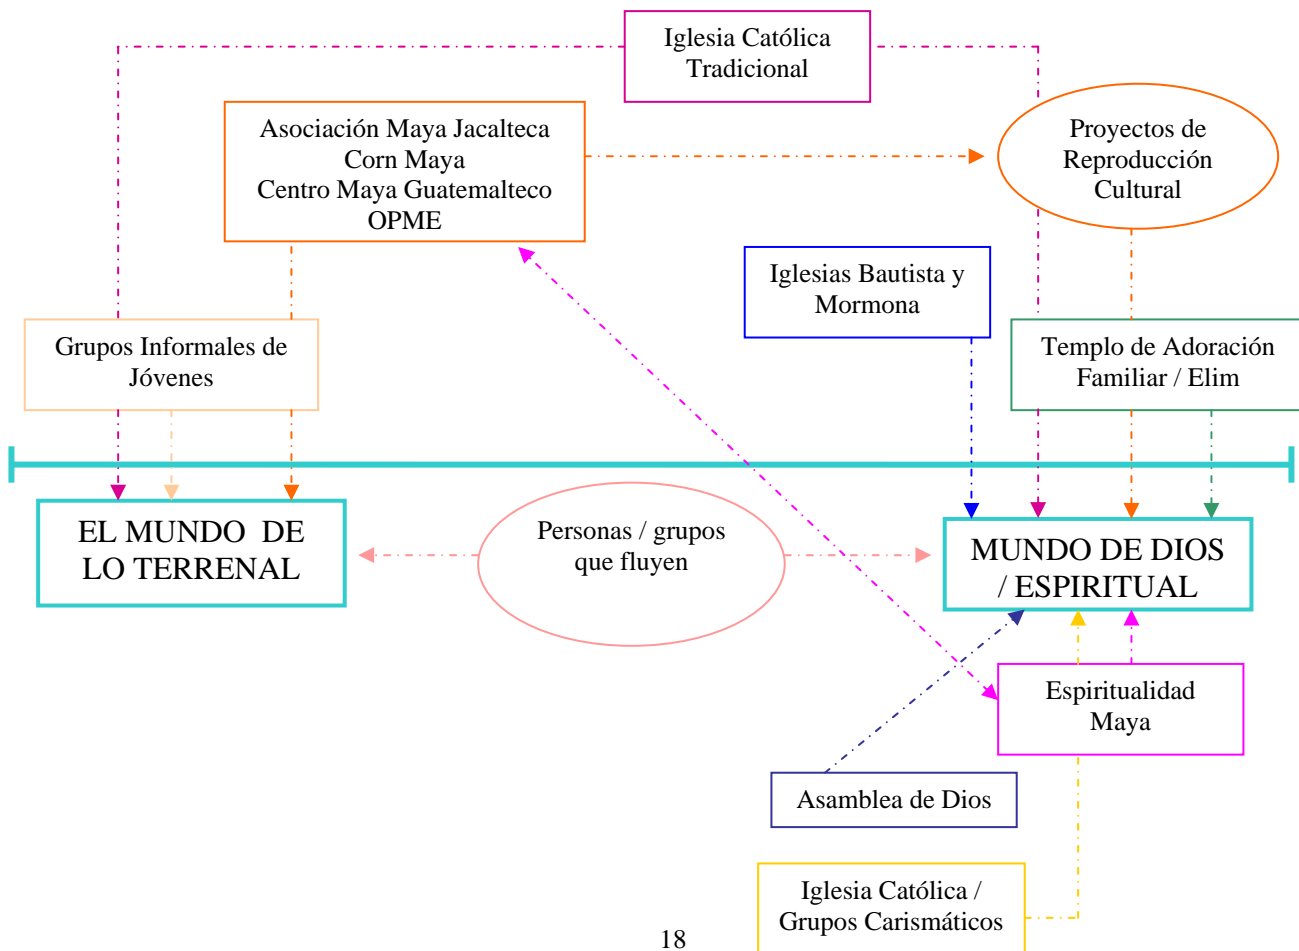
Iglesia Católica Tradicional

Asociación Maya Jacalteca
Corn Maya
Centro Maya Guatemalteco
OPME

Proyectos de Reproducción Cultural

Iglesias Bautista y Mormona

Grupos Informales de Jóvenes

Templo de Adoración Familiar / Elim

EL MUNDO DE LO TERRENAL

Personas / grupos que fluyen

MUNDO DE DIOS / ESPIRITUAL

Espiritualidad Maya

Asamblea de Dios

Iglesia Católica / Grupos Carismáticos

18